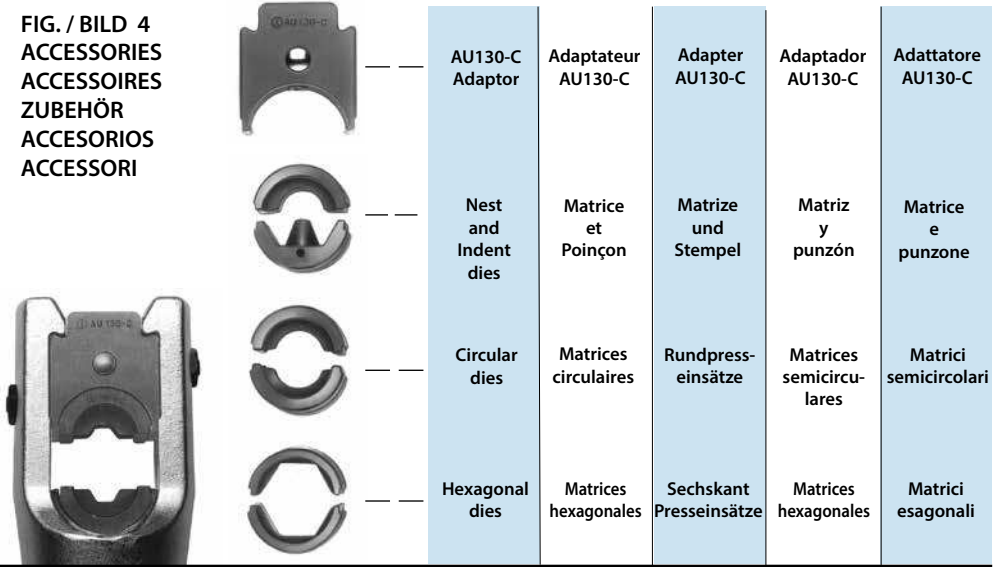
FIG. / BILD 4
ACCESSORIES
ACCESSOIRES
ZUBEHÖR
ACCESORIOS
ACCESSORI

AU130-C

AU130-C

| | | | | |
|---|---|---|---|---|
| AU130-C Adaptor | Adaptateur AU130-C | Adapter AU130-C | Adaptador AU130-C | Adattatore AU130-C |
| Nest and Indent dies | Matrice et Poinçon | Matrize und Stempel | Matriz y punzón | Matrice e punzone |
| Circular dies | Matrices circulaires | Rundpresseinsätze | Matrices semicirculares | Matrici semicircolari |
| Hexagonal dies | Matrices hexagonales | Sechskant Presseinsätze | Matrices hexagonales | Matrici esagonali |